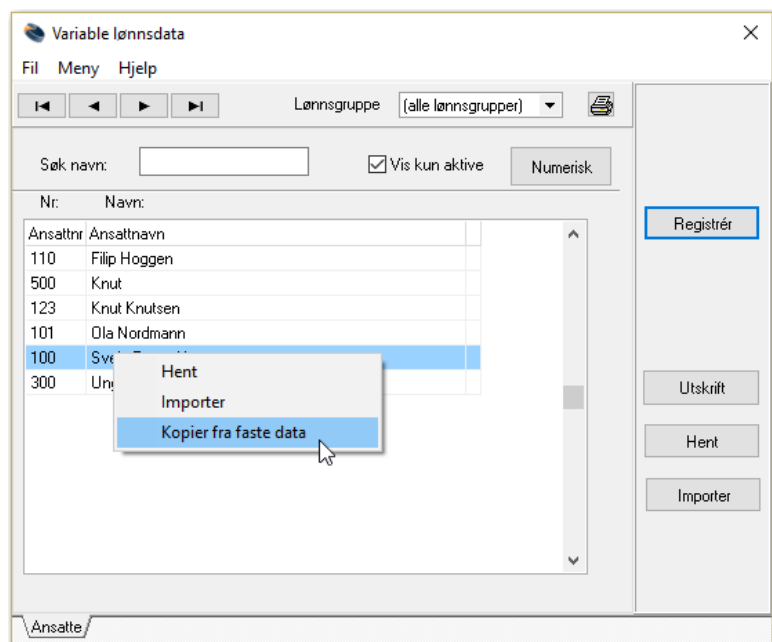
Variable lønnsdata

Fil Meny Hjelp

Lønnsgruppe (alle lønnsgrupper)

Søk navn:

Vis kun aktive

Numerisk

Nr: Navn:

| Ansattnr | Ansattnavn |
|---|---|
| 110 | Filip Hoggen |
| 500 | Knut |
| 123 | Knut Knutsen |
| 101 | Ola Nordmann |
| 100 | Sve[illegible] |
| 300 | Ung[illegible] |

Hent
Importer
Kopier fra faste data

Registrér

Utskrift

Hent

Importer

Ansatte